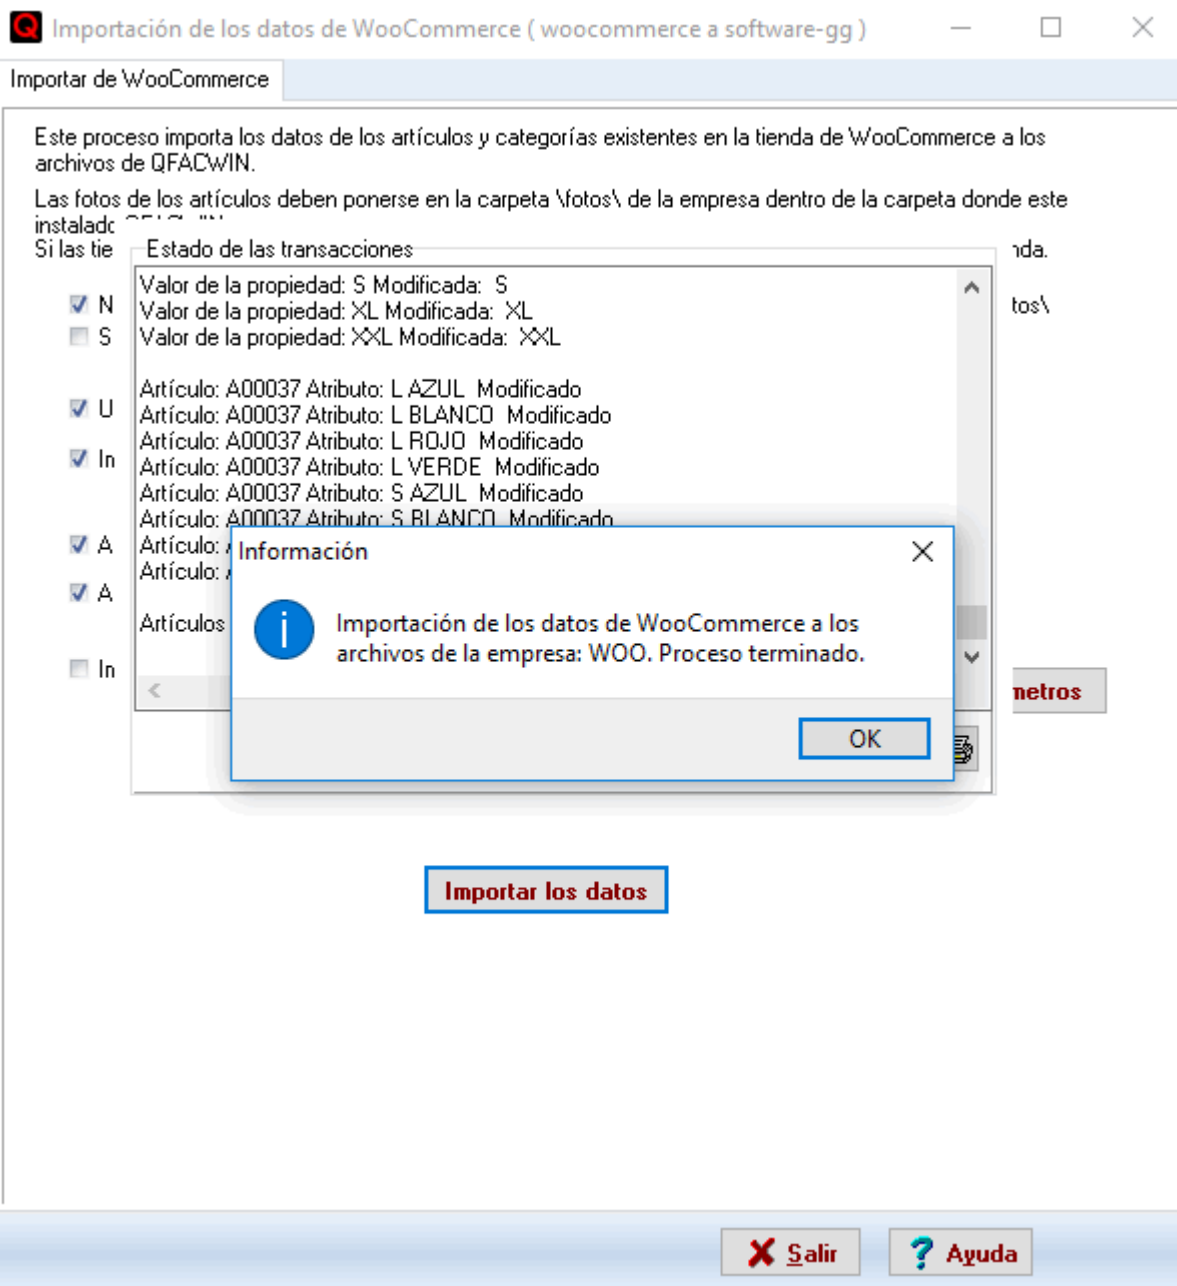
Importación de los datos de WooCommerce ( woocommerce a software-gg )

Importar de WooCommerce

Este proceso importa los datos de los artículos y categorías existentes en la tienda de WooCommerce a los archivos de QFACWIN.

Las fotos de los artículos deben ponerse en la carpeta \fotos\ de la empresa dentro de la carpeta donde este instalado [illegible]

Si las tie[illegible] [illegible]nda.

N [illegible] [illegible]tos\

S

U

In

A

A

In

Estado de las transacciones

Valor de la propiedad: S Modificada: S
Valor de la propiedad: XL Modificada: XL
Valor de la propiedad: XXL Modificada: XXL

Artículo: A00037 Atributo: L AZUL Modificado
Artículo: A00037 Atributo: L BLANCO Modificado
Artículo: A00037 Atributo: L ROJO Modificado
Artículo: A00037 Atributo: L VERDE Modificado
Artículo: A00037 Atributo: S AZUL Modificado
Artículo: A00037 Atributo: S BLANCO Modificado
Artículo: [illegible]
Artículo: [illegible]

Artículos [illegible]

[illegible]metros

Información

Importación de los datos de WooCommerce a los archivos de la empresa: WOO. Proceso terminado.

OK

Importar los datos

Salir

Ayuda